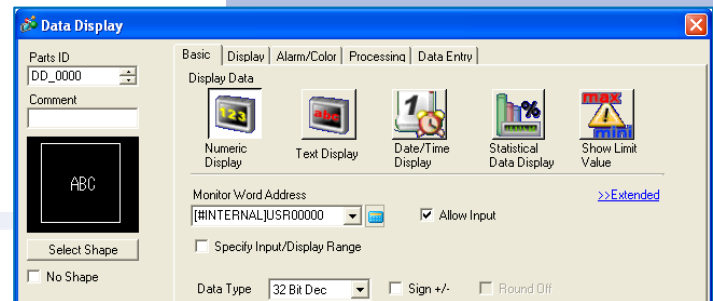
Data Display

Parts ID
DD_0000
Comment

ABC

Select Shape
No Shape

Basic | Display | Alarm/Color | Processing | Data Entry

Display Data

123
Numeric Display

abc
Text Display

1
Date/Time Display

%
Statistical Data Display

max
mini
Show Limit Value

Monitor Word Address
[#INTERNAL]USR00000
Allow Input
>>Extended

Specify Input/Display Range

Data Type
32 Bit Dec
Sign +/-
Round Off